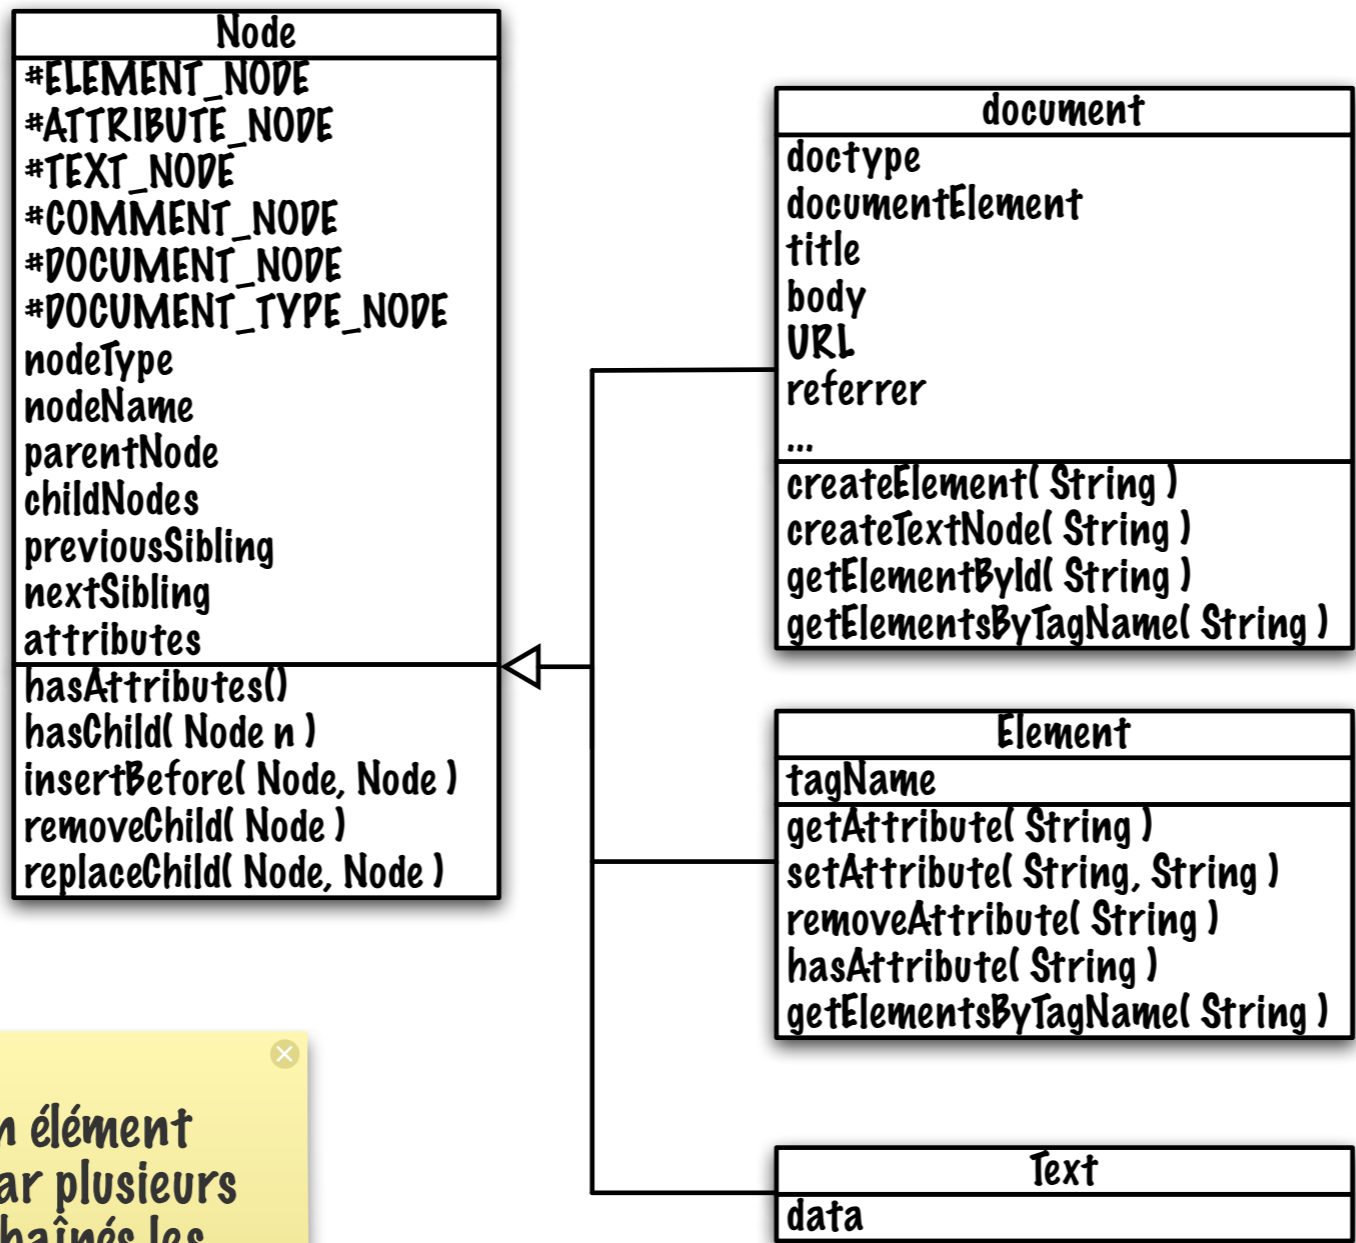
Node
#ELEMENT_NODE
#ATTRIBUTE_NODE
#TEXT_NODE
#COMMENT_NODE
#DOCUMENT_NODE
#DOCUMENT_TYPE_NODE
nodeType
nodeName
parentNode
childNodes
previousSibling
nextSibling
attributes
hasAttributes()
hasChild( Node n )
insertBefore( Node, Node )
removeChild( Node )
replaceChild( Node, Node )

document
doctype
documentElement
title
body
URL
referrer
...
createElement( String )
createTextNode( String )
getElementById( String )
getElementsByTagName( String )

Element
tagName
getAttribute( String )
setAttribute( String, String )
removeAttribute( String )
hasAttribute( String )
getElementsByTagName( String )

Text
data

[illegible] élément
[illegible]ar plusieurs
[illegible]haînés les